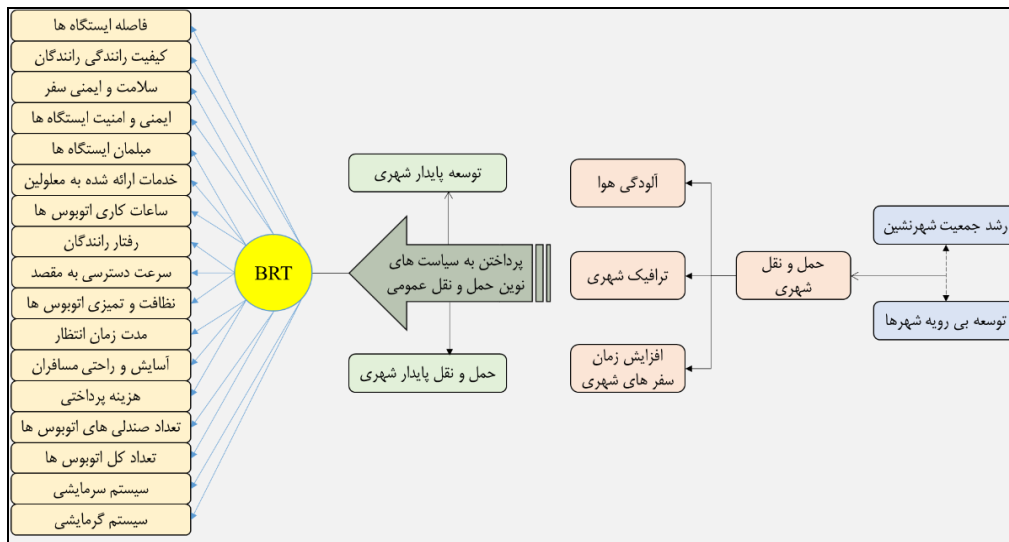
رشد جمعیت شهرنشین

توسعه بی رویه شهرها

حمل و نقل شهری

آلودگی هوا

ترافیک شهری

افزایش زمان سفر های شهری

توسعه پایدار شهری

پرداختن به سیاست های نوین حمل و نقل عمومی

حمل و نقل پایدار شهری

BRT

فاصله ایستگاه ها
کیفیت رانندگی رانندگان
سلامت و ایمنی سفر
ایمنی و امنیت ایستگاه ها
مبلمان ایستگاه ها
خدمات ارائه شده به معلولین
ساعات کاری اتوبوس ها
رفتار رانندگان
سرعت دسترسی به مقصد
نظافت و تمیزی اتوبوس ها
مدت زمان انتظار
آسایش و راحتی مسافران
هزینه پرداختی
تعداد صندلی های اتوبوس ها
تعداد کل اتوبوس ها
سیستم سرمایشی
سیستم گرمایشی